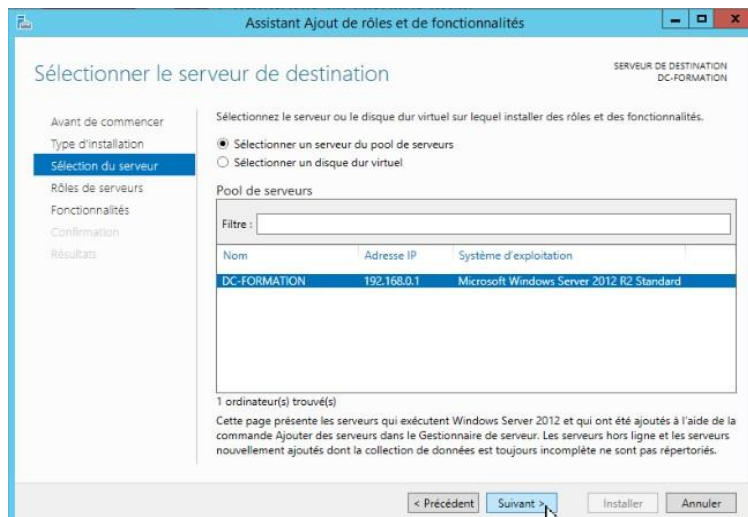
Assistant Ajout de rôles et de fonctionnalités

Sélectionner le serveur de destination

SERVEUR DE DESTINATION
DC-FORMATION

Avant de commencer
Type d'installation
Sélection du serveur
Rôles de serveurs
Fonctionnalités
Confirmation
Résultats

Sélectionnez le serveur ou le disque dur virtuel sur lequel installer des rôles et des fonctionnalités.

Sélectionner un serveur du pool de serveurs
Sélectionner un disque dur virtuel

Pool de serveurs

Filtre :

| Nom | Adresse IP | Système d'exploitation |
|---|---|---|
| DC-FORMATION | 192.168.0.1 | Microsoft Windows Server 2012 R2 Standard |

1 ordinateur(s) trouvé(s)

Cette page présente les serveurs qui exécutent Windows Server 2012 et qui ont été ajoutés à l'aide de la commande Ajouter des serveurs dans le Gestionnaire de serveur. Les serveurs hors ligne et les serveurs nouvellement ajoutés dont la collection de données est toujours incomplète ne sont pas répertoriés.

< Précédent
Suivant >
Installer
Annuler